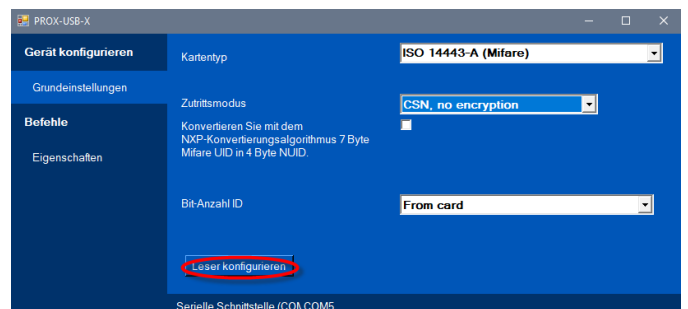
PROX-USB-X

Gerät konfigurieren

Grundeinstellungen

Befehle

Eigenschaften

Kartentyp
ISO 14443-A (Mifare)

Zutrittsmodus
CSN, no encryption

Konvertieren Sie mit dem NXP-Konvertierungsalgorithmus 7 Byte Mifare UID in 4 Byte NUID.

Bit-Anzahl ID
From card

Leser konfigurieren

Serielle Schnittstelle (COM COM5